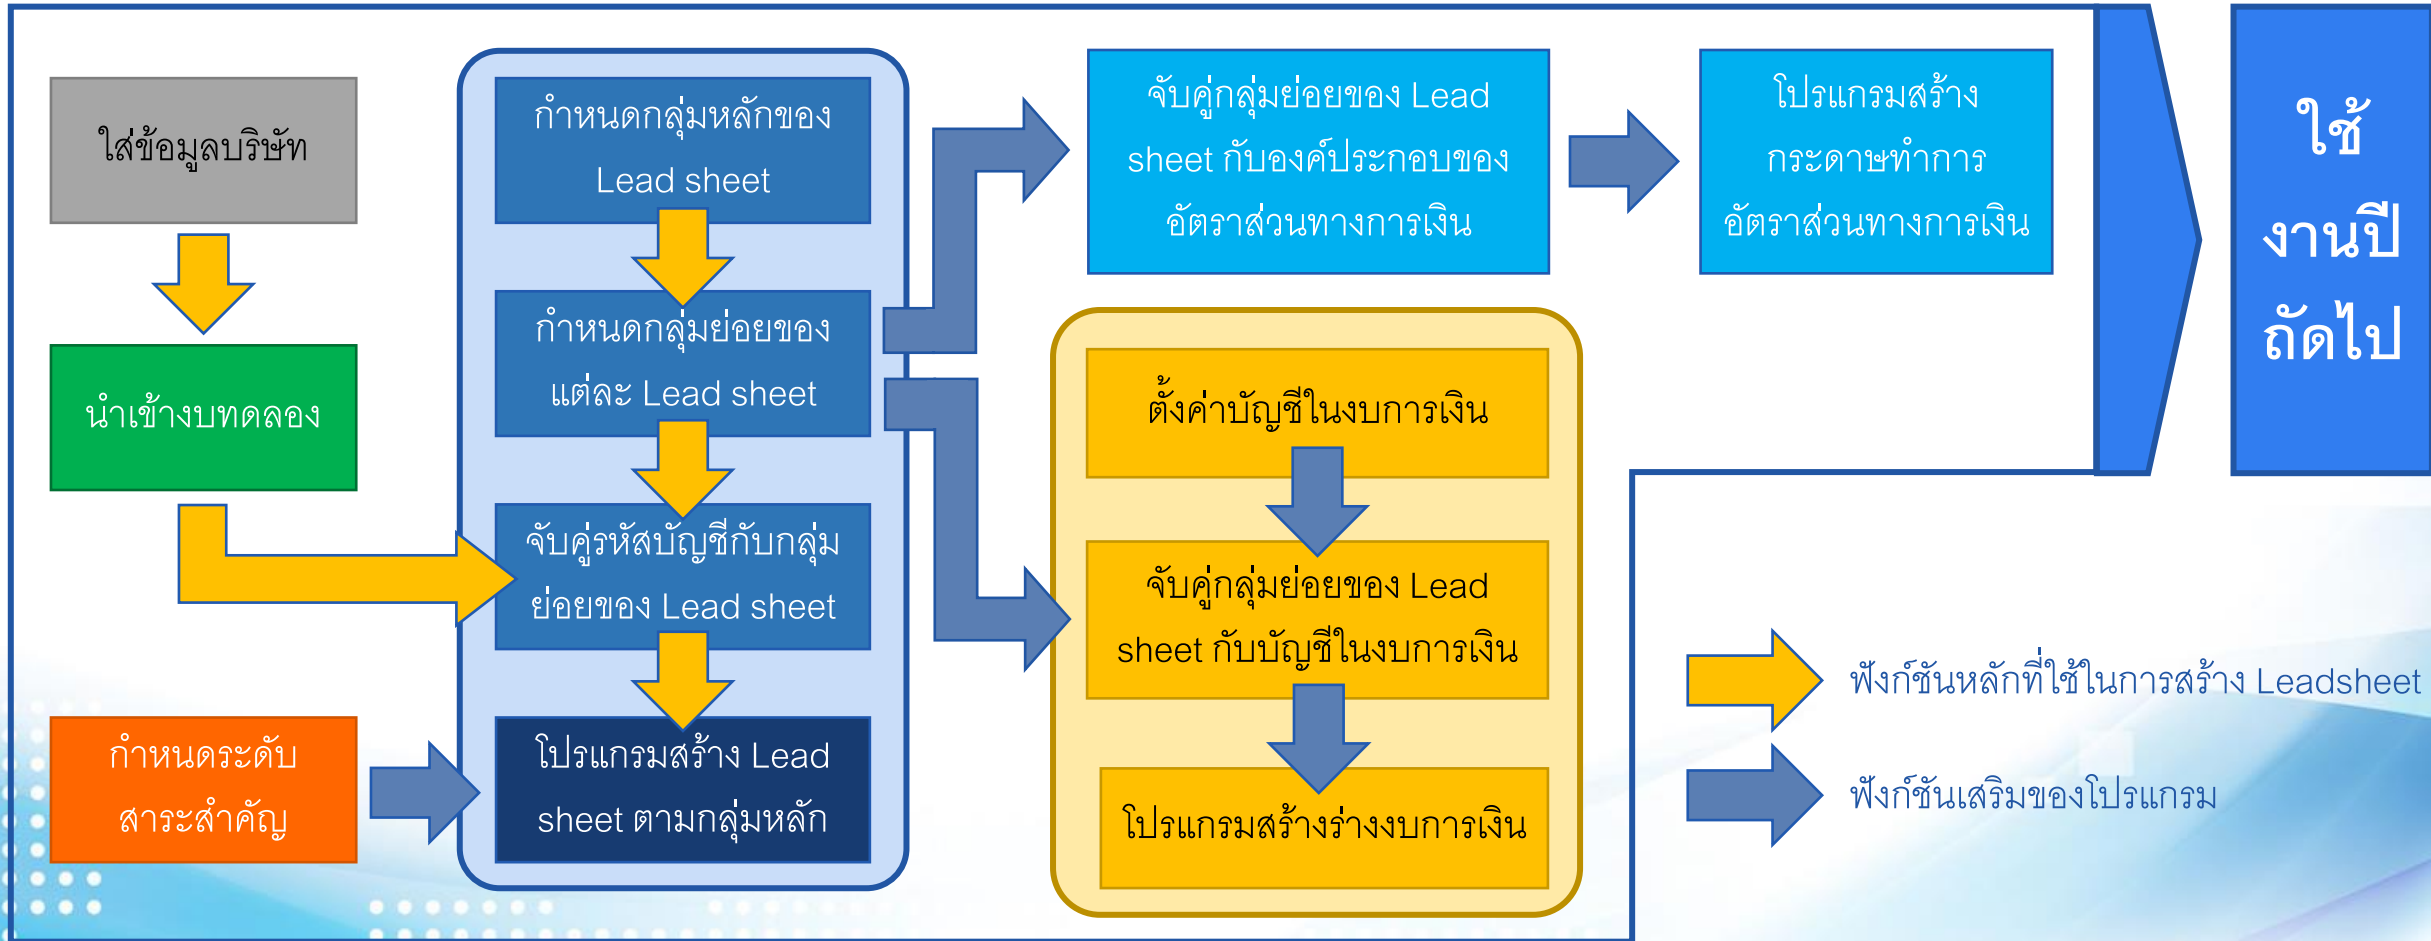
ใส่ข้อมูลบริษัท

นำเข้างบทดลอง

กำหนดระดับสาระสำคัญ

กำหนดกลุ่มหลักของ Lead sheet

กำหนดกลุ่มย่อยของแต่ละ Lead sheet

จับคู่รหัสบัญชีกับกลุ่มย่อยของ Lead sheet

โปรแกรมสร้าง Lead sheet ตามกลุ่มหลัก

จับคู่กลุ่มย่อยของ Lead sheet กับองค์ประกอบของอัตราส่วนทางการเงิน

โปรแกรมสร้างกระดาษทำการอัตราส่วนทางการเงิน

ตั้งค่าบัญชีในงบการเงิน

จับคู่กลุ่มย่อยของ Lead sheet กับบัญชีในงบการเงิน

โปรแกรมสร้างร่างงบการเงิน

ใช้งานปีถัดไป

ฟังก์ชันหลักที่ใช้ในการสร้าง Leadsheet

ฟังก์ชันเสริมของโปรแกรม